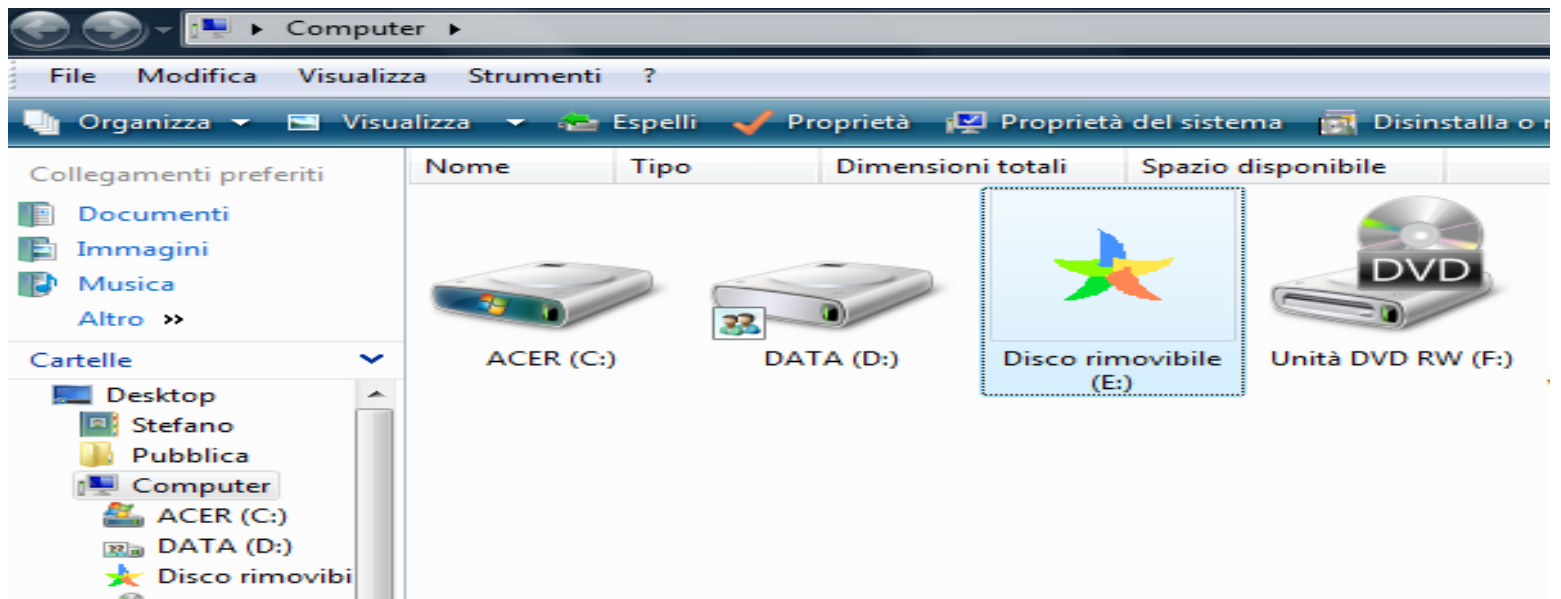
Computer

File Modifica Visualizza Strumenti ?

Organizza Visualizza Espelli Proprietà Proprietà del sistema Disinstalla o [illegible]

Collegamenti preferiti
Documenti
Immagini
Musica
Altro »

Cartelle
Desktop
Stefano
Pubblica
Computer
ACER (C:)
DATA (D:)
Disco rimovibi

| Nome | Tipo | Dimensioni totali | Spazio disponibile |
|---|---|---|---|

ACER (C:)
DATA (D:)
Disco rimovibile (E:)
DVD
Unità DVD RW (F:)